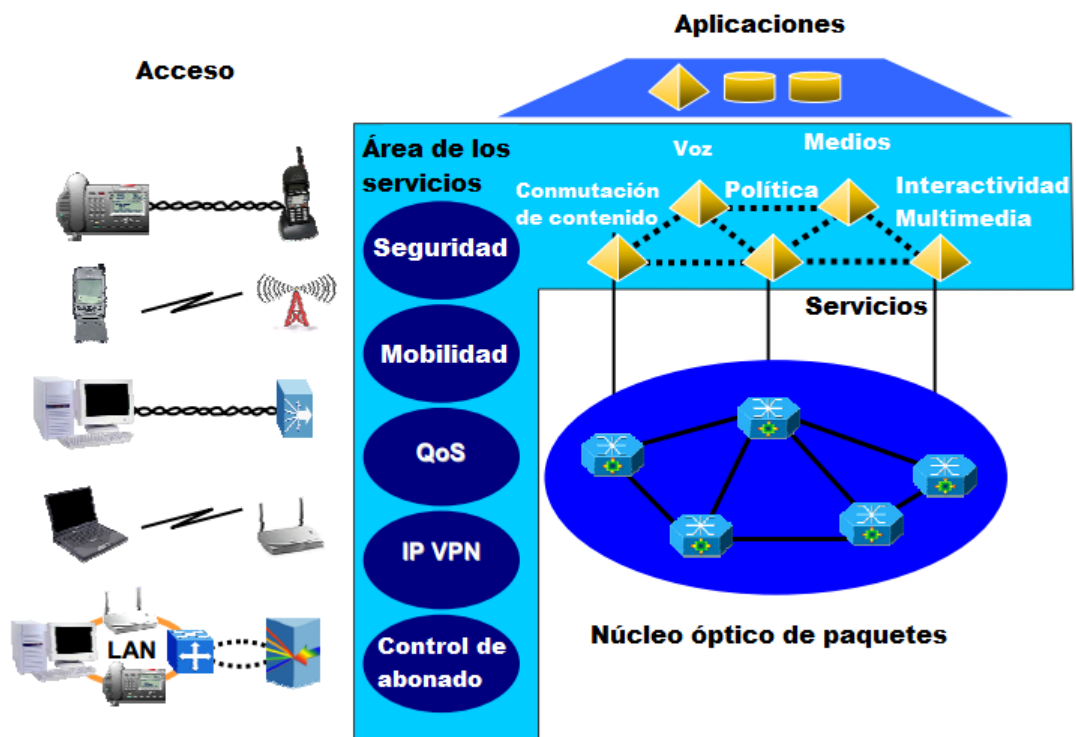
Aplicaciones

Acceso

Área de los servicios

Voz

Medios

Conmutación de contenido

Política

Interactividad Multimedia

Seguridad

Servicios

Mobilidad

QoS

IP VPN

LAN

Control de abonado

Núcleo óptico de paquetes